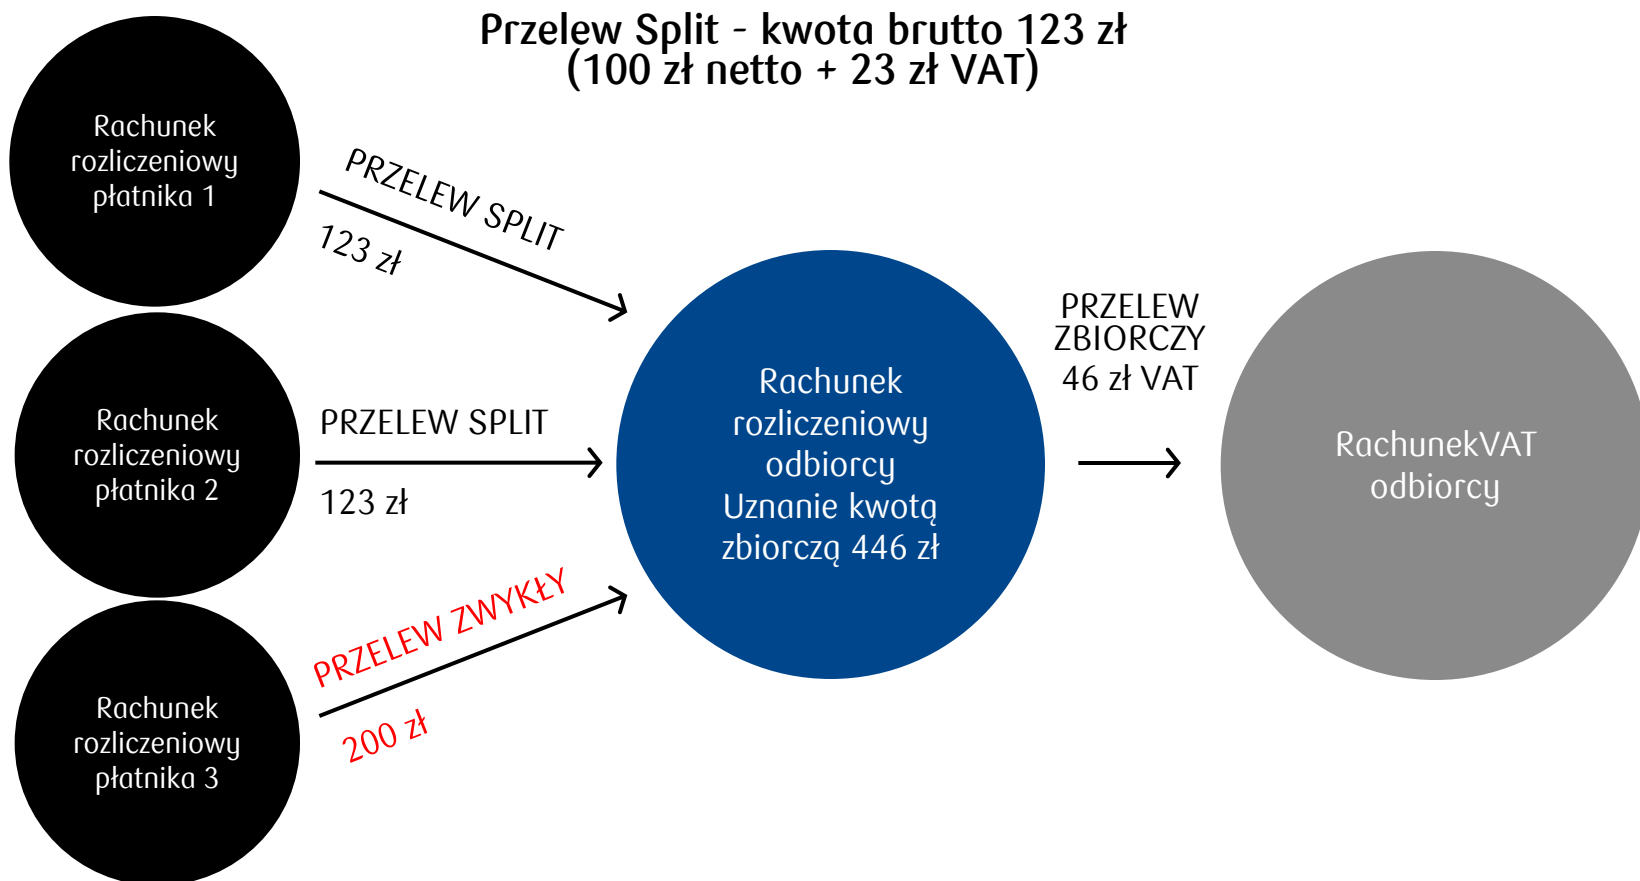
Przelew Split - kwota brutto 123 zł
(100 zł netto + 23 zł VAT)

Rachunek rozliczeniowy płatnika 1

PRZELEW SPLIT

123 zł

Rachunek rozliczeniowy płatnika 2

PRZELEW SPLIT

123 zł

Rachunek rozliczeniowy płatnika 3

PRZELEW ZWYKŁY

200 zł

Rachunek rozliczeniowy odbiorcy Uznanie kwotą zbiorczą 446 zł

PRZELEW ZBIORCZY 46 zł VAT

RachunekVAT odbiorcy